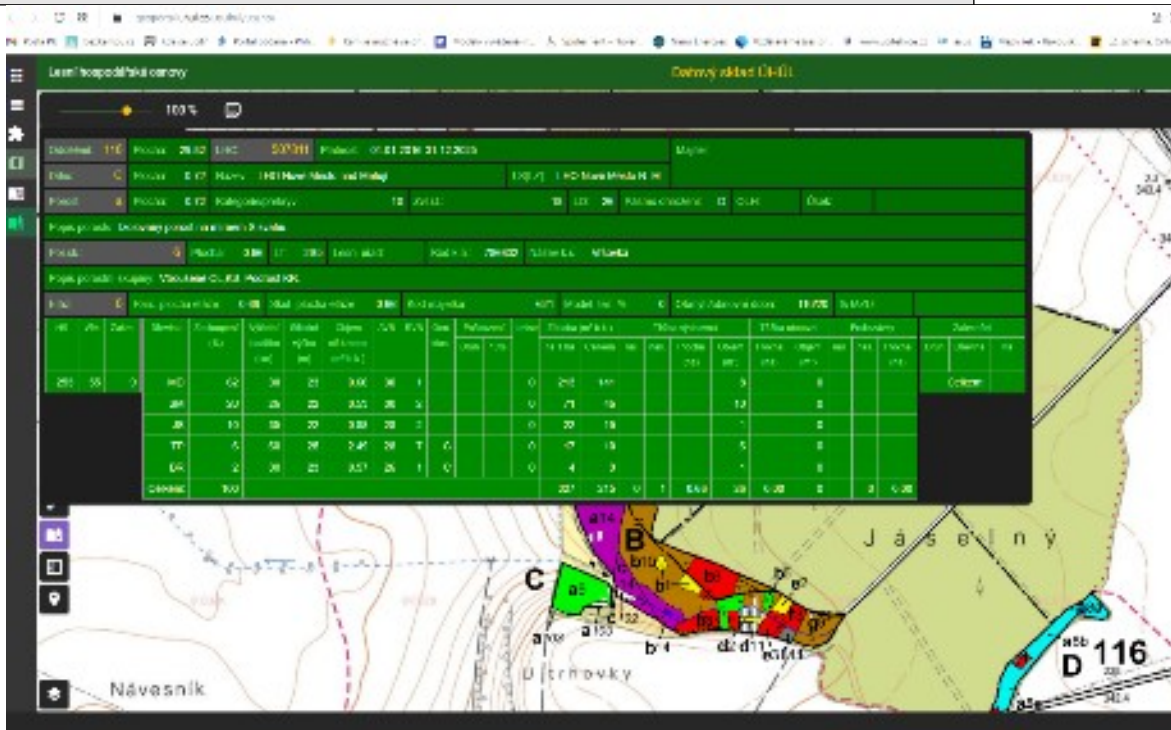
Lesní hospodářské osnovy

Datový sklad ÚHÚL

100 %

Oddělení 116 Plocha 28,82 LHC 507311 Platnost 01.01.2016-31.12.2025 Majitel
Dílec C Plocha 6,12 Název LHO Nové Město pod Smrkem LHC/V LHO Nové Město N. M.
Porost 8 Plocha 6,12 Kategorie lesa 10 Zvl. 10 LO 26 Kód.

Porostní skupina 8 Plocha 3,86

HS | Zk | Zakm | Dřevina | Zastoupení | Věk | Výška | Zásoba
250 | 55 | 0 | MD | 62 | 38 | 21 | 0,00 | 36
| | | JD | 20 | 25 | 23 | 0,25 | 26
| | | JS | 10 | 38 | 22 | 0,30 | 28
| | | TT | 5 | 58 | 26 | 2,45 | 28
| | | OR | 2 | 36 | 21 | 0,57 | 26
| | | Celkem | 100

Celkem

a14
B
b10
b1
b6
b7
e7
C
a5
a10
a13
12
b14
d2 d11
e3 d11
Jáselný
Utrnovky
Návesník
a5b
D 116